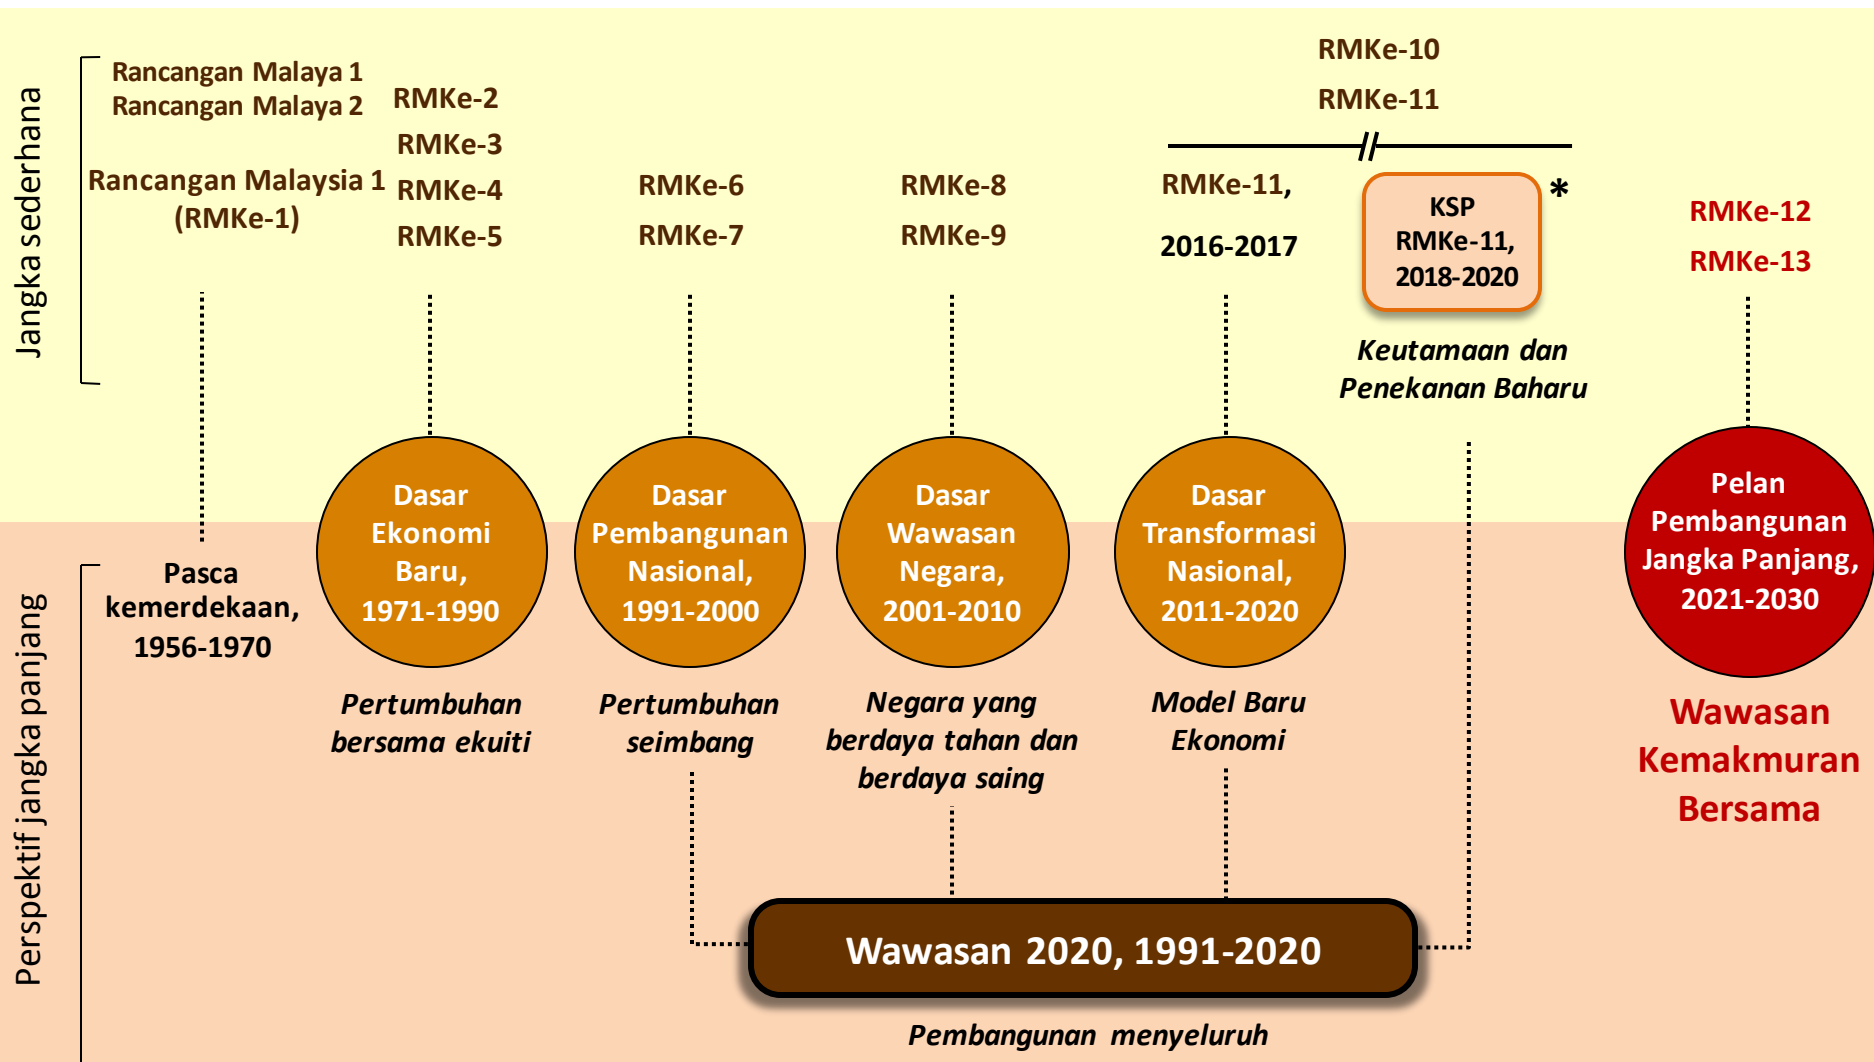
Jangka sederhana

Rancangan Malaya 1
Rancangan Malaya 2

Rancangan Malaysia 1 (RMKe-1)

RMKe-2
RMKe-3
RMKe-4
RMKe-5

RMKe-6
RMKe-7

RMKe-8
RMKe-9

RMKe-10
RMKe-11

RMKe-11, 2016-2017

KSP RMKe-11, 2018-2020 *

Keutamaan dan Penekanan Baharu

RMKe-12
RMKe-13

Perspektif jangka panjang

Pasca kemerdekaan, 1956-1970

Dasar Ekonomi Baru, 1971-1990

Pertumbuhan bersama ekuiti

Dasar Pembangunan Nasional, 1991-2000

Pertumbuhan seimbang

Dasar Wawasan Negara, 2001-2010

Negara yang berdaya tahan dan berdaya saing

Dasar Transformasi Nasional, 2011-2020

Model Baru Ekonomi

Pelan Pembangunan Jangka Panjang, 2021-2030

Wawasan Kemakmuran Bersama

Wawasan 2020, 1991-2020

Pembangunan menyeluruh